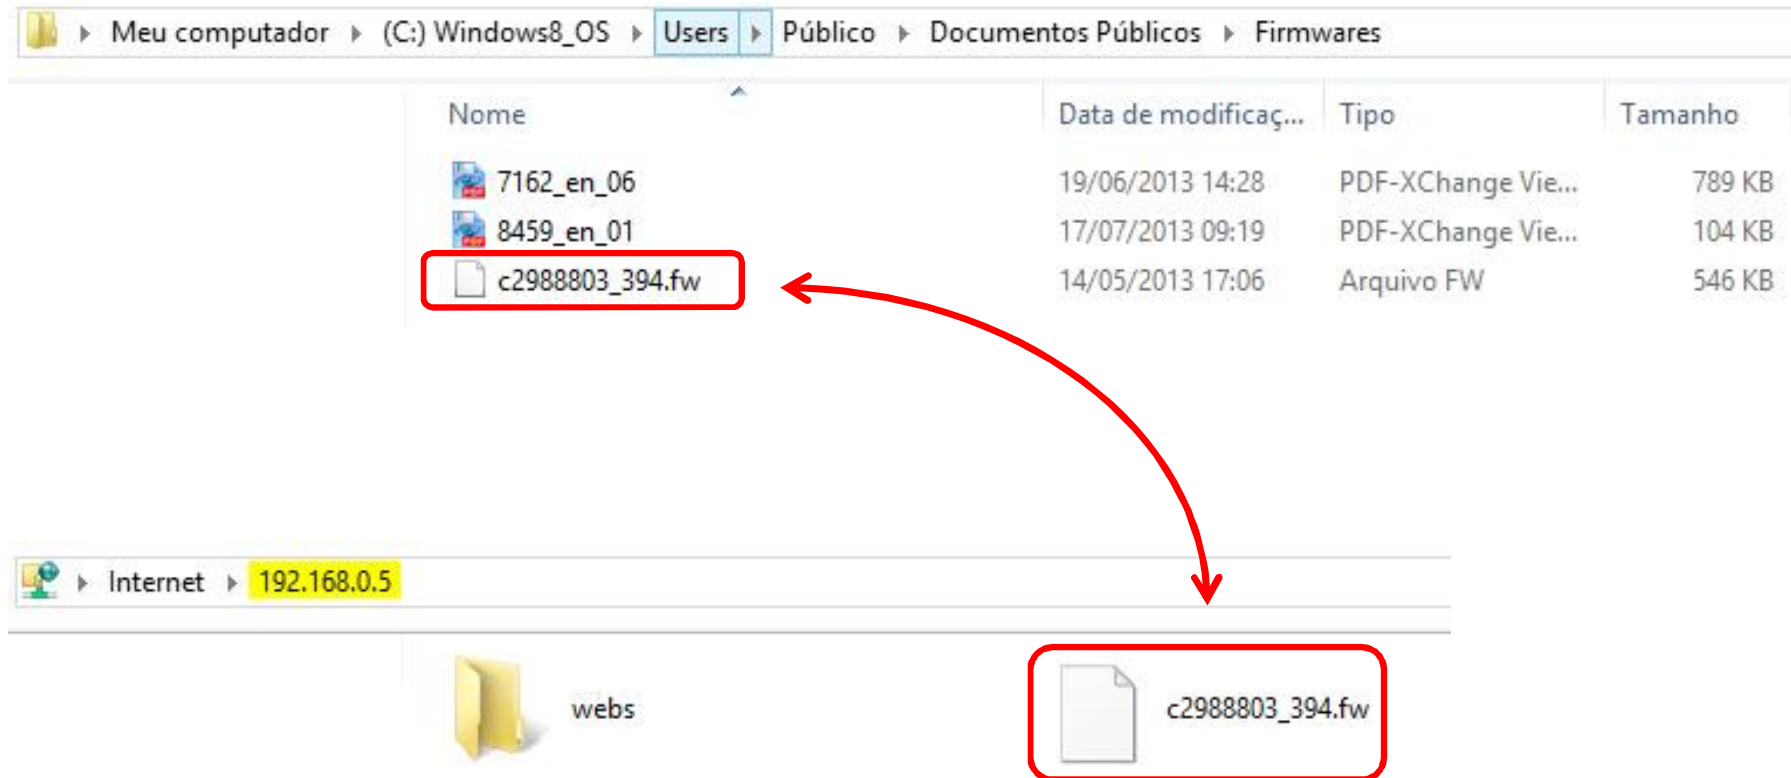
Meu computador ▸ (C:) Windows8_OS ▸ Users ▸ Público ▸ Documentos Públicos ▸ Firmwares

| Nome | Data de modificaç... | Tipo | Tamanho |
|---|---|---|---|
| 7162_en_06 | 19/06/2013 14:28 | PDF-XChange Vie... | 789 KB |
| 8459_en_01 | 17/07/2013 09:19 | PDF-XChange Vie... | 104 KB |
| c2988803_394.fw | 14/05/2013 17:06 | Arquivo FW | 546 KB |

Internet ▸ 192.168.0.5

webs

c2988803_394.fw